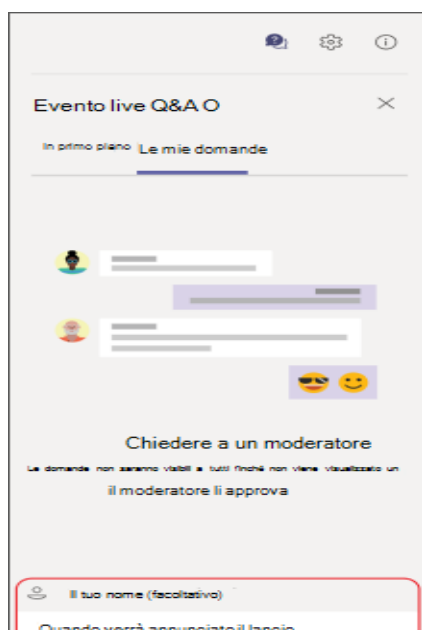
Evento live Q&A O

In primo piano Le mie domande

Chiedere a un moderatore

Le domande non saranno visibili a tutti finché non viene visualizzato un il moderatore li approva

Il tuo nome (facoltativo)

Quando verrà annunciato il lancio